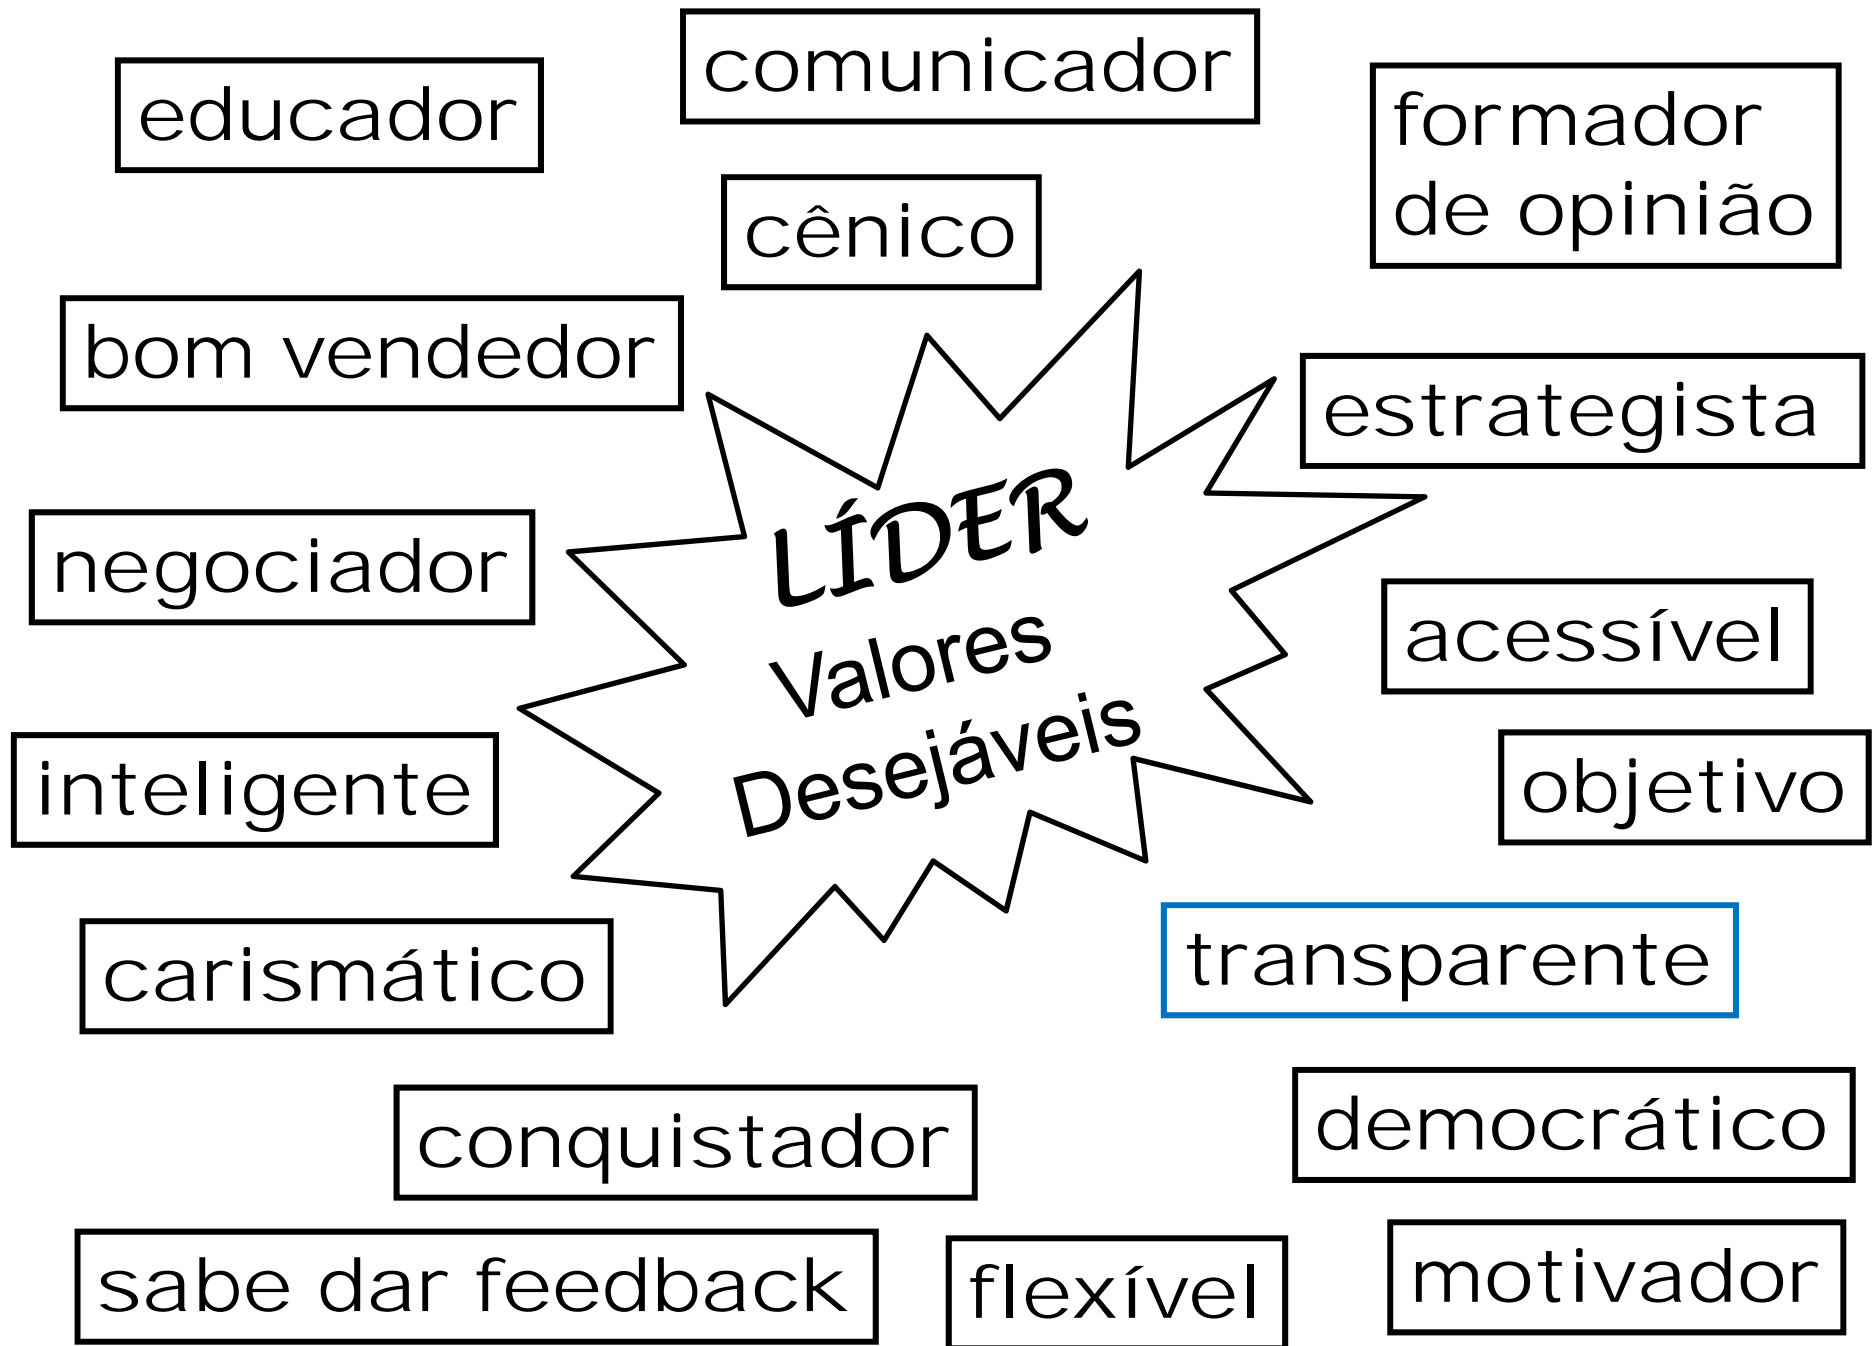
educador

comunicador

formador de opinião

cênico

bom vendedor

estrategista

LÍDER
Valores
Desejáveis

negociador

acessível

inteligente

objetivo

carismático

transparente

conquistador

democrático

sabe dar feedback

flexível

motivador